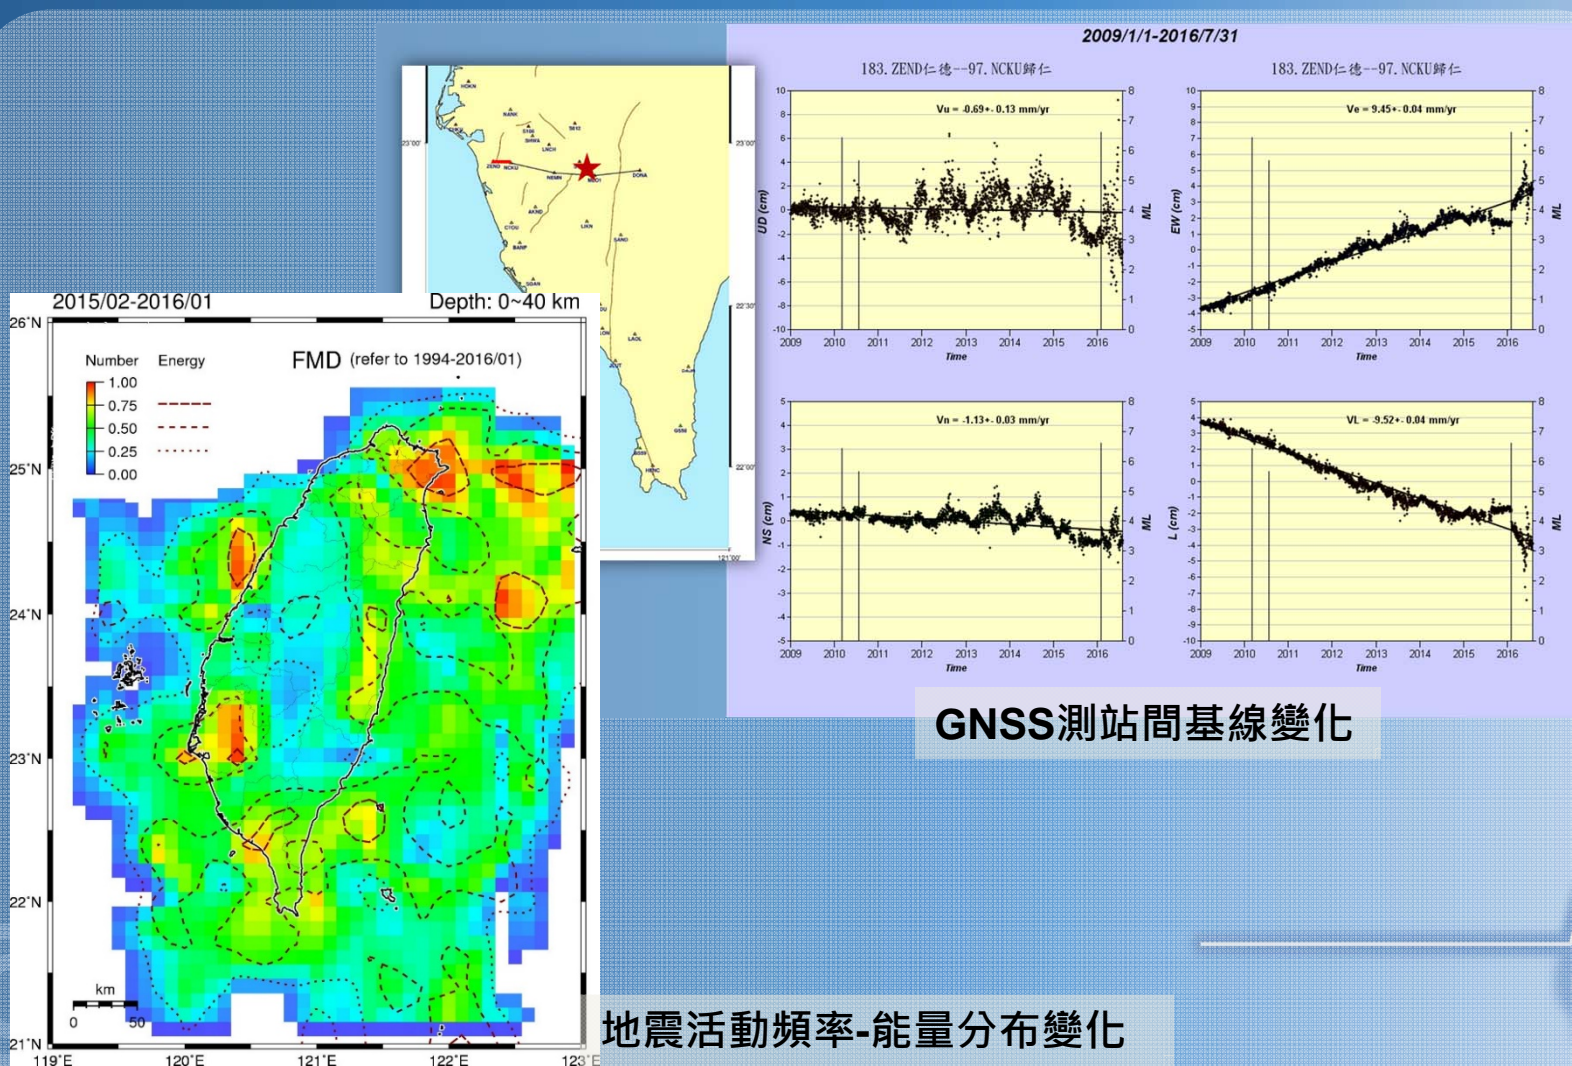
2009/1/1-2016/7/31

183. ZEND仁德--97. NCKU歸仁

Vu = -0.69+-0.13 mm/yr

UD (cm)

ML

Time

2009 2010 2011 2012 2013 2014 2015 2016

183. ZEND仁德--97. NCKU歸仁

Ve = 9.45+-0.04 mm/yr

EW (cm)

ML

Time

2009 2010 2011 2012 2013 2014 2015 2016

Vn = -1.13+-0.03 mm/yr

NS (cm)

ML

Time

2009 2010 2011 2012 2013 2014 2015 2016

VL = -9.52+-0.04 mm/yr

L (cm)

ML

Time

2009 2010 2011 2012 2013 2014 2015 2016

GNSS測站間基線變化

2015/02-2016/01

Depth: 0~40 km

26°N

25°N

24°N

23°N

22°N

21°N

119°E 120°E 121°E 122°E 123°E

Number Energy

1.00

0.75

0.50

0.25

0.00

FMD (refer to 1994-2016/01)

km

0 50

地震活動頻率-能量分布變化